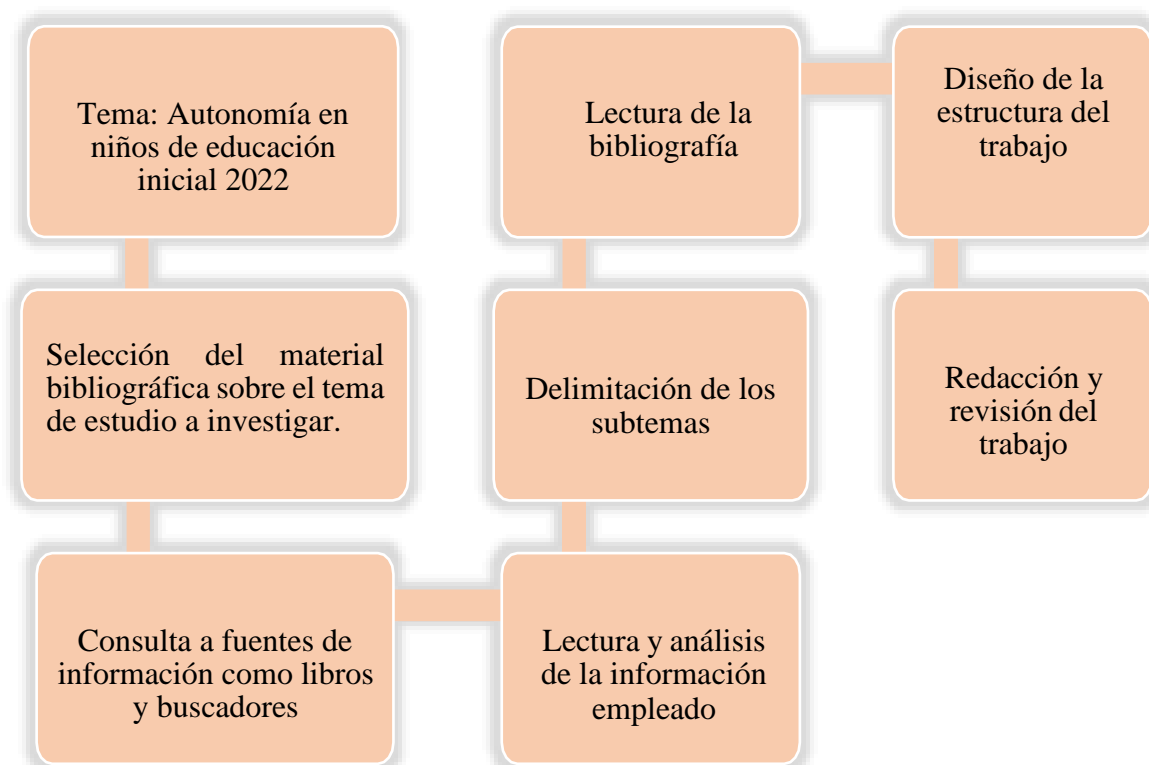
Tema: Autonomía en niños de educación inicial 2022

Selección del material bibliográfica sobre el tema de estudio a investigar.

Consulta a fuentes de información como libros y buscadores

Lectura y análisis de la información empleado

Delimitación de los subtemas

Lectura de la bibliografía

Diseño de la estructura del trabajo

Redacción y revisión del trabajo